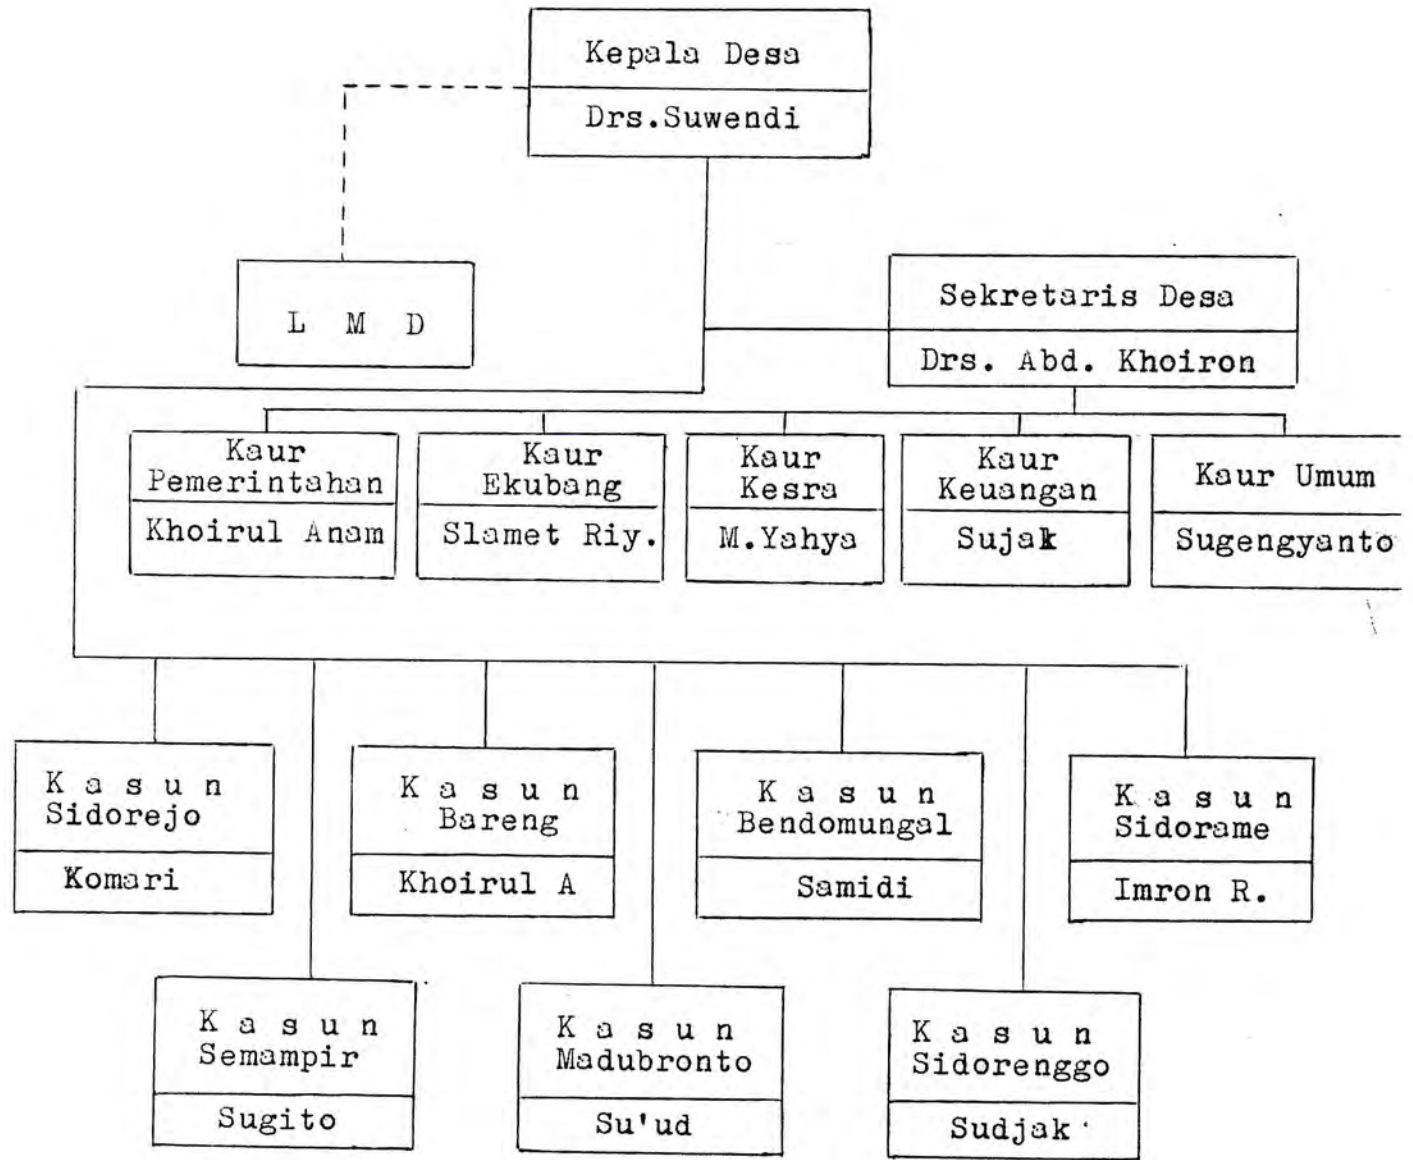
Kepala Desa
Drs.Suwendi

L M D

Sekretaris Desa
Drs. Abd. Khoiron

Kaur Pemerintahan
Khoirul Anam

Kaur Ekubang
Slamet Riy.

Kaur Kesra
M.Yahya

Kaur Keuangan
Sujak

Kaur Umum
Sugengyanto

K a s u n Sidorejo
Komari

K a s u n Bareng
Khoirul A

K a s u n Bendomungal
Samidi

K a s u n Sidorame
Imron R.

K a s u n Semampir
Sugito

K a s u n Madubronto
Su'ud

K a s u n Sidorenggo
Sudjak